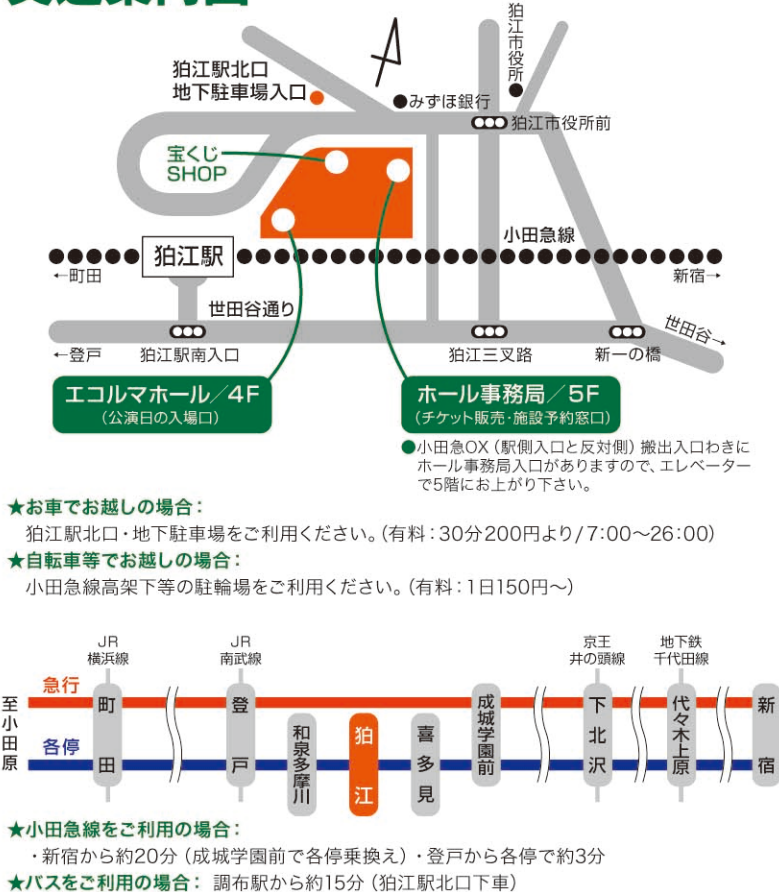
狛江市役所

狛江駅北口
地下駐車場入口

みずほ銀行

狛江市役所前

宝くじ
SHOP

小田急線

狛江駅

←町田

新宿→

世田谷通り

世田谷→

←登戸

狛江駅南入口

狛江三叉路

新一の橋

エコルマホール／4F
（公演日の入場口）

ホール事務局／5F
（チケット販売・施設予約窓口）

●小田急OX（駅側入口と反対側）搬出入口わきにホール事務局入口がありますので、エレベーターで5階にお上がり下さい。

★お車でお越しの場合：
狛江駅北口・地下駐車場をご利用ください。（有料：30分200円より/7:00～26:00）
★自転車等でお越しの場合：
小田急線高架下等の駐輪場をご利用ください。（有料：1日150円～）

JR
横浜線

JR
南武線

京王
井の頭線

地下鉄
千代田線

至小田原

急行

各停

町田

登戸

和泉多摩川

狛江

喜多見

成城学園前

下北沢

代々木上原

新宿

★小田急線をご利用の場合：
・新宿から約20分（成城学園前で各停乗換え）・登戸から各停で約3分
★バスをご利用の場合： 調布駅から約15分（狛江駅北口下車）